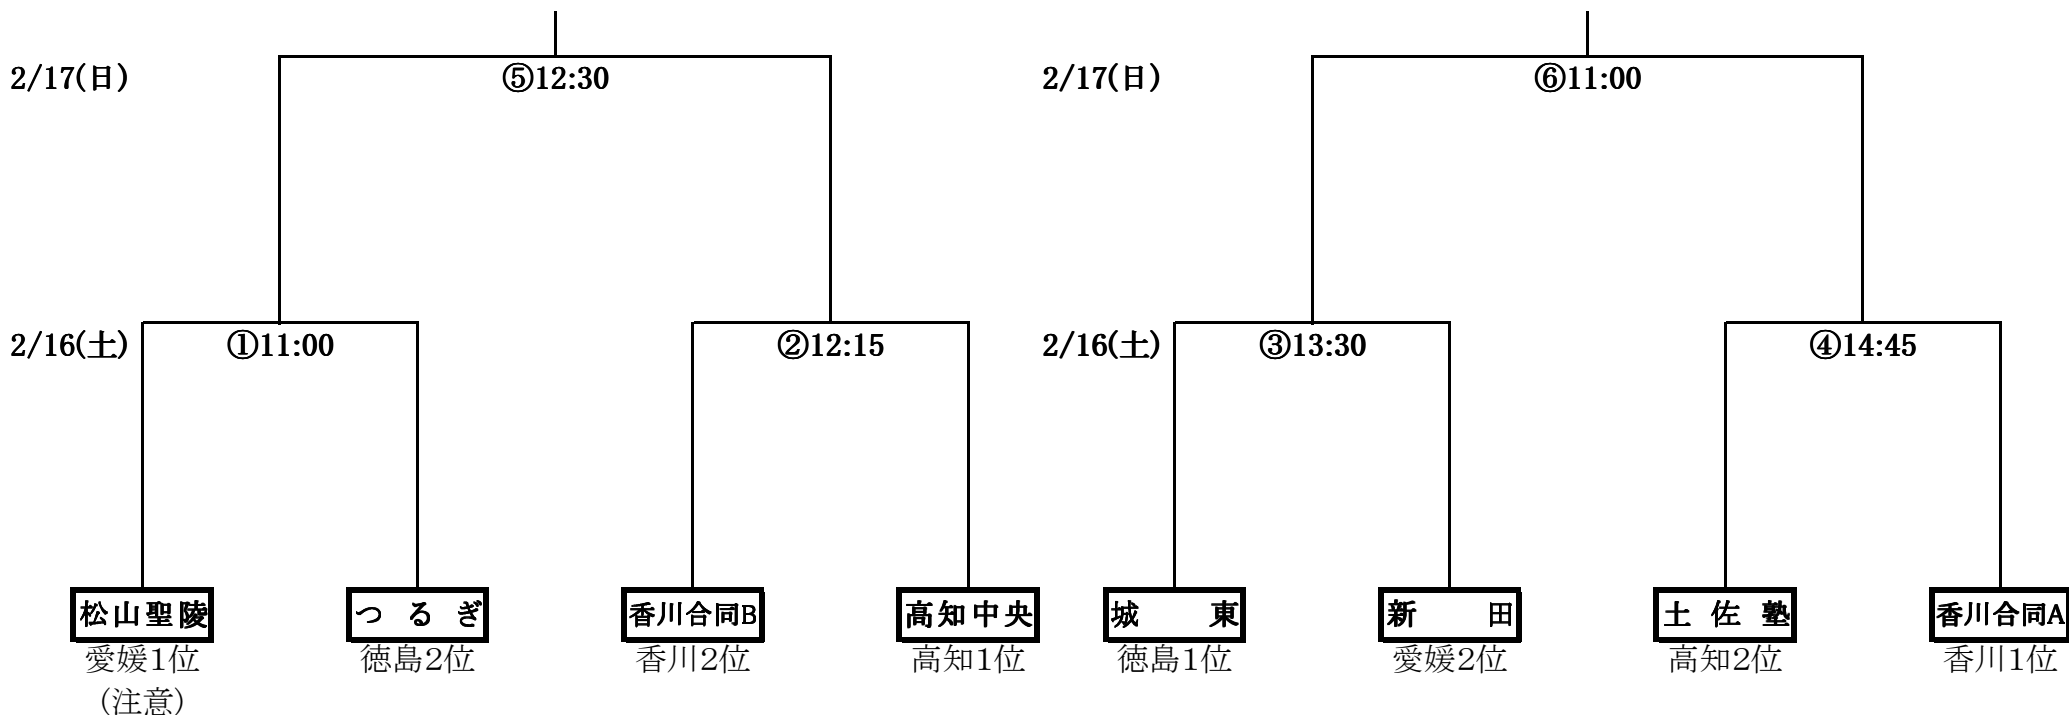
2/17(日)

⑤12:30

2/17(日)

⑥11:00

2/16(土)

①11:00

②12:15

2/16(土)

③13:30

④14:45

松山聖陵
愛媛1位
(注意)

つるぎ
徳島2位

香川合同B
香川2位

高知中央
高知1位

城　東
徳島1位

新　田
愛媛2位

土佐塾
高知2位

香川合同A
香川1位